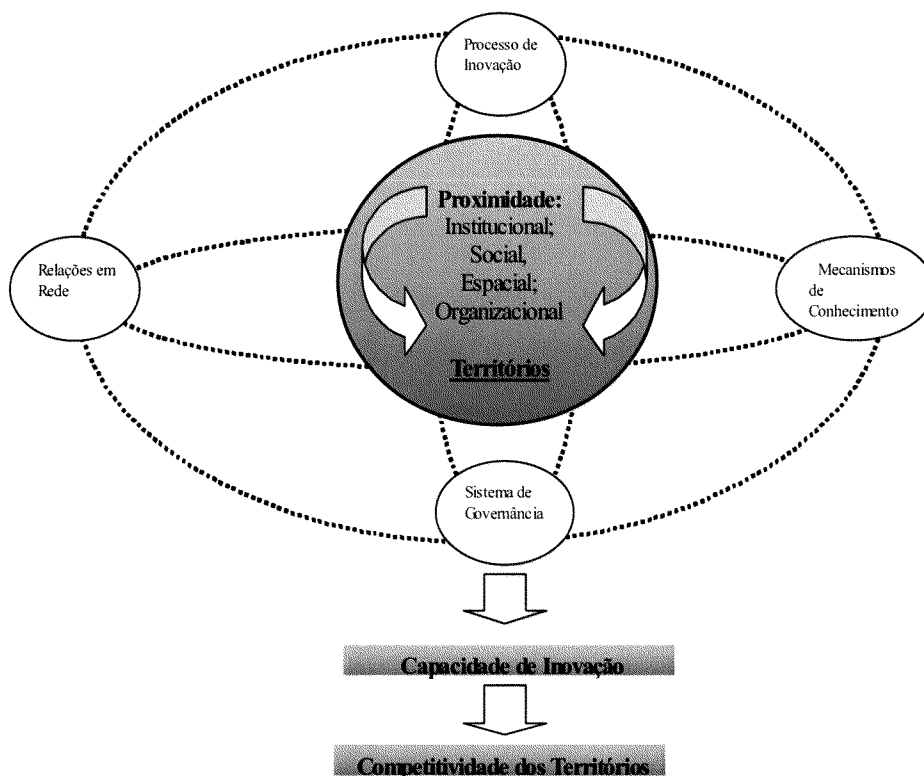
Processo de Inovação

Relações em Rede

Proximidade:
Institucional;
Social,
Espacial;
Organizacional

Territórios

Mecanismos de Conhecimento

Sistema de Governância

Capacidade de Inovação

Competitividade dos Territórios